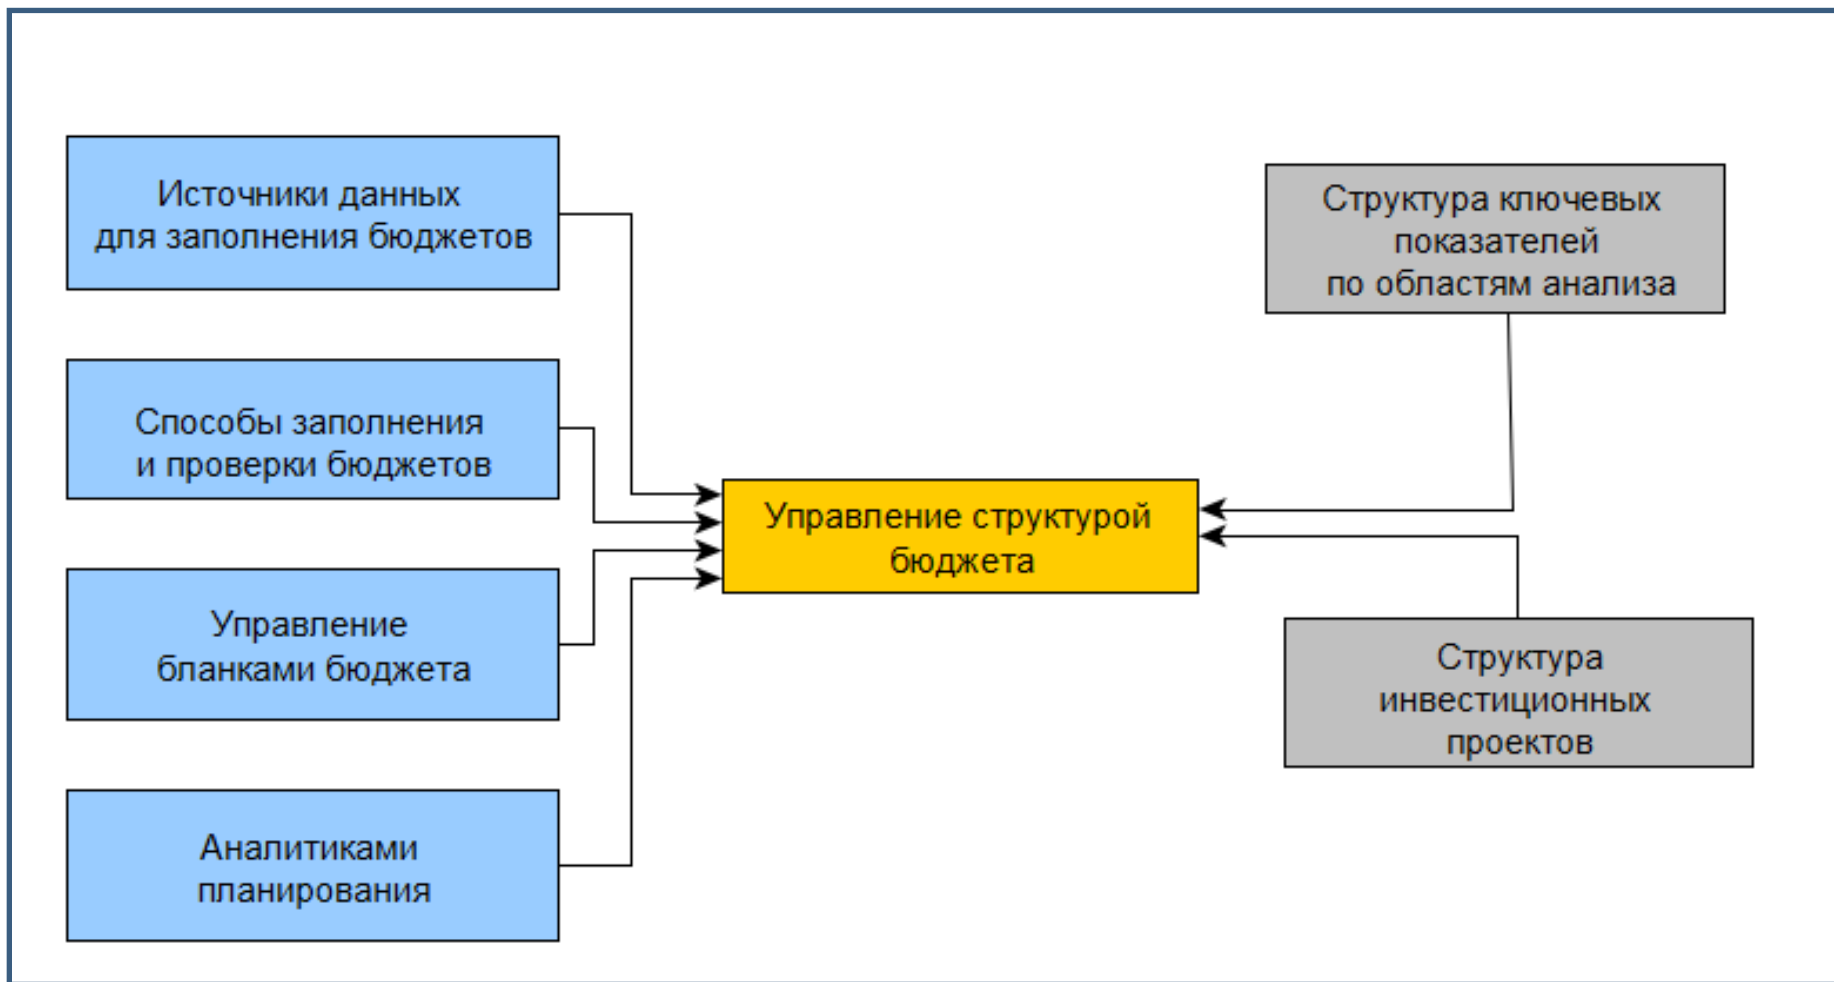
Источники данных
для заполнения бюджетов

Способы заполнения
и проверки бюджетов

Управление
бланками бюджета

Аналитиками
планирования

Управление структурой
бюджета

Структура ключевых
показателей
по областям анализа

Структура
инвестиционных
проектов